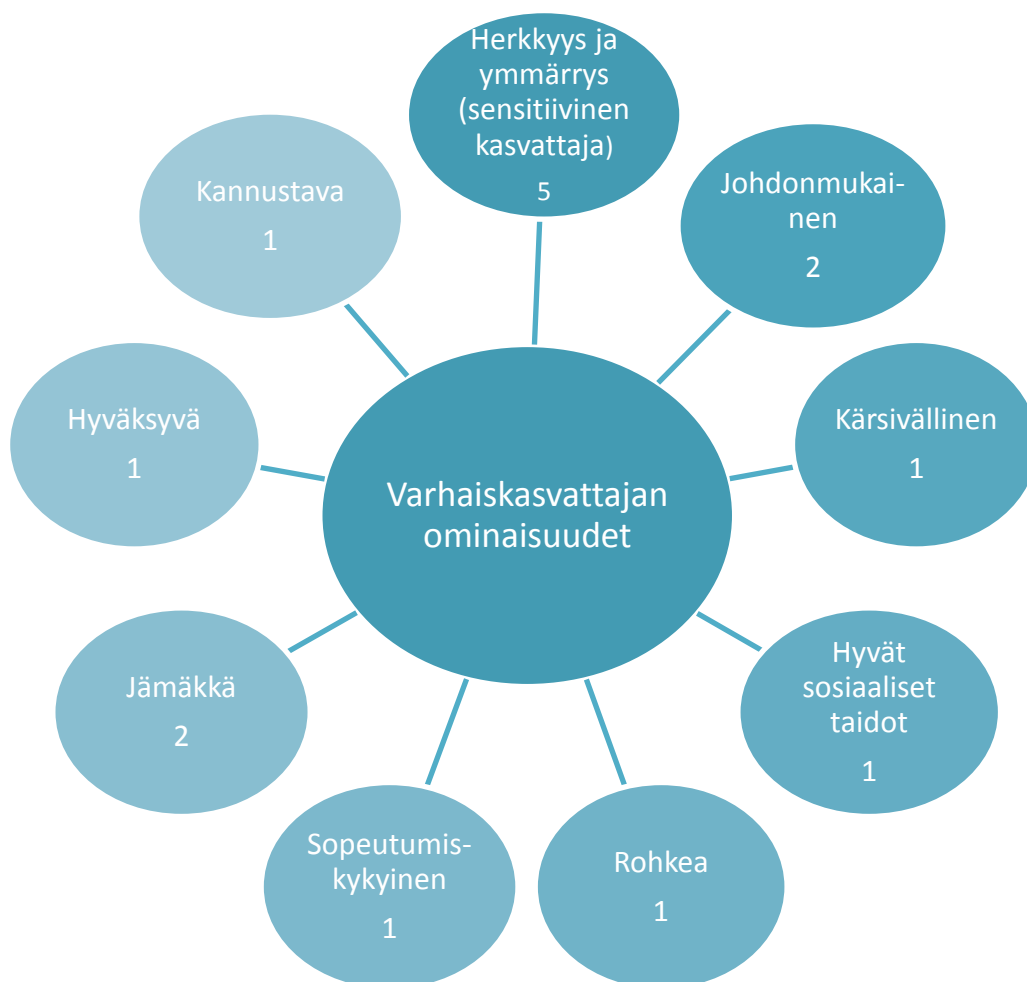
Varhaiskasvattajan ominaisuudet

Herkkyys ja ymmärrys (sensitiivinen kasvattaja)
5

Johdonmukainen
2

Kärsivällinen
1

Hyvät sosiaaliset taidot
1

Rohkea
1

Sopeutumiskykyinen
1

Jämäkkä
2

Hyväksyvä
1

Kannustava
1